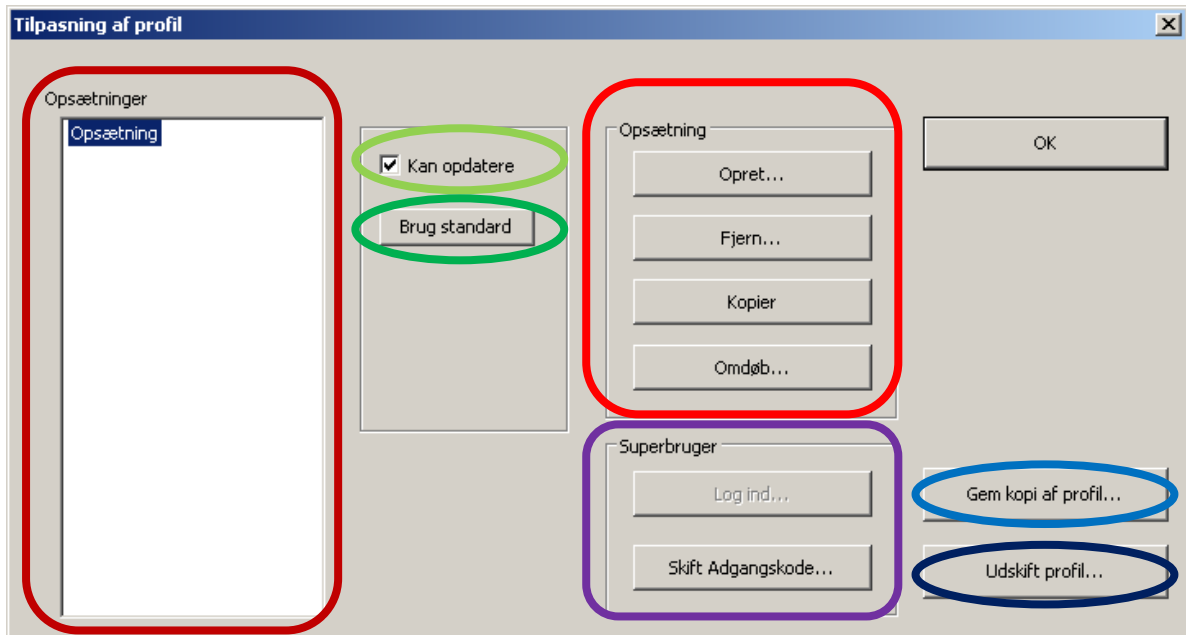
Tilpasning af profil

Opsætninger

Opsætning

Kan opdatere

Brug standard

Opsætning

Opret...

Fjern...

Kopier

Omdøb...

Superbruger

Log ind...

Skift Adgangskode...

OK

Gem kopi af profil...

Udskift profil...